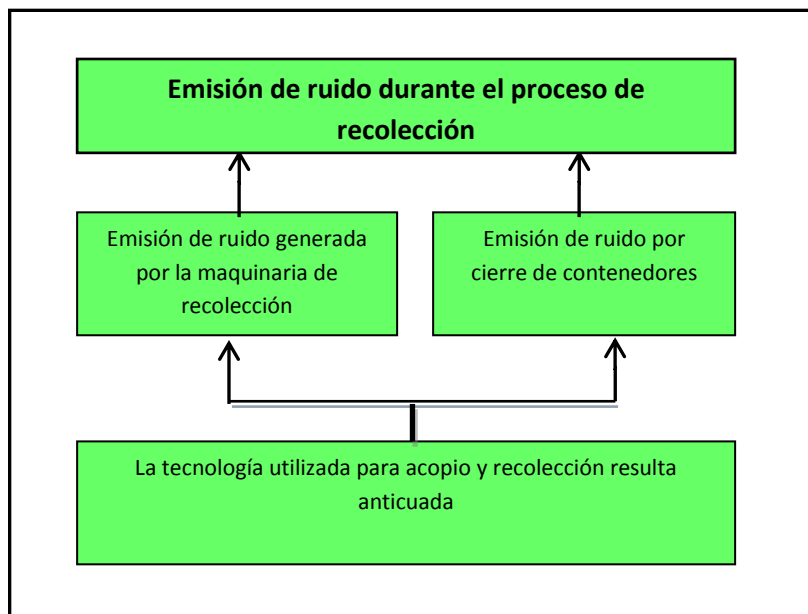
Emisión de ruido durante el proceso de recolección

Emisión de ruido generada por la maquinaria de recolección

Emisión de ruido por cierre de contenedores

La tecnología utilizada para acopio y recolección resulta anticuada